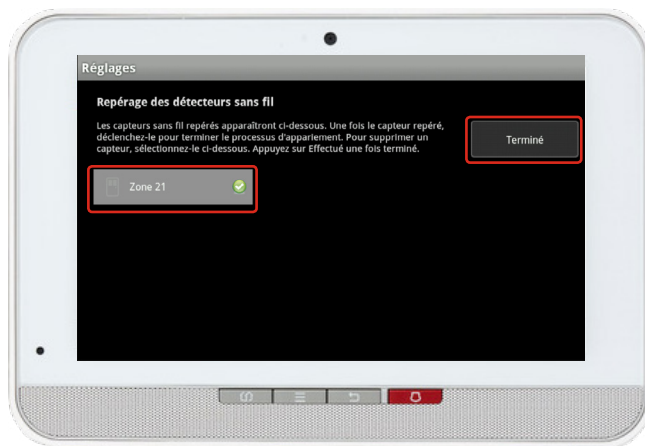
Réglages

Repérage des détecteurs sans fil

Les capteurs sans fil repérés apparaîtront ci-dessous. Une fois le capteur repéré, déclenchez-le pour terminer le processus d'appariement. Pour supprimer un capteur, sélectionnez-le ci-dessous. Appuyez sur Effectué une fois terminé.

Terminé

Zone 21